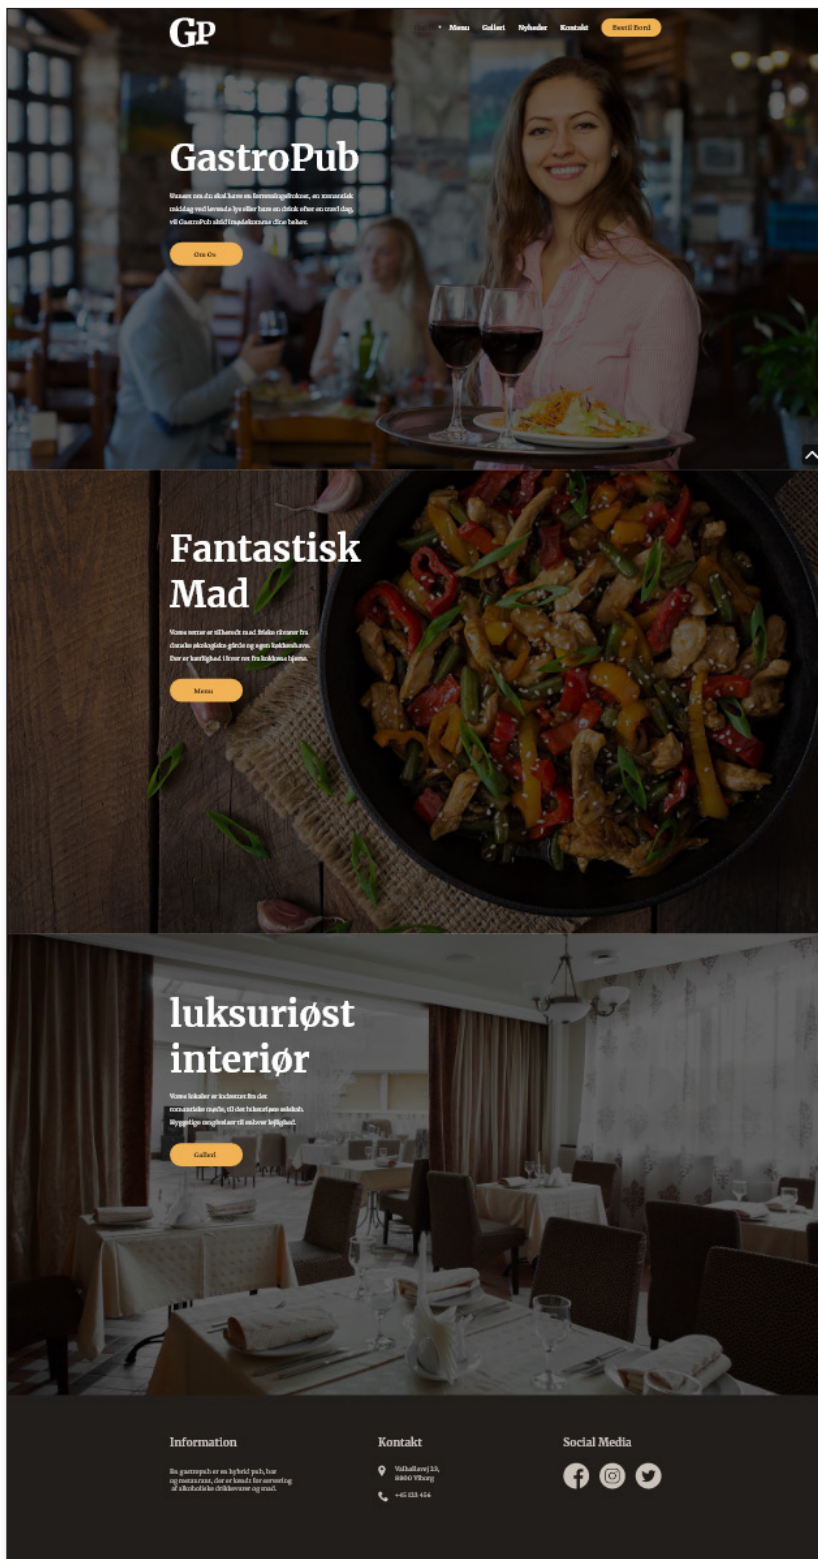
GP

Menu Galleri Nyheder Kontakt Bestil Bord

GastroPub

Uanset om du skal have en forretningsfrokost, en romantisk middag ved levende lys eller bare en drink efter en travl dag, vil GastroPub altid imødekomme dine behov.

Om Os

Fantastisk Mad

Vores retter er tilberedt med friske råvarer fra danske økologiske gårde og egen køkkenhave. Der er kærlighed i hver ret fra køkkenet hjerte.

Menu

luksuriøst interiør

Vores lokaler er indrettet fra det romantiske møde, til det hårdeste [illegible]. Hyggelige omgivelser til enhver lejlighed.

Galleri

Information

En gastropub er en hybrid pub, bar og restaurant, der er kendt for servering af alkoholiske drikkevarer og mad.

Kontakt

Valhallavej 23, 8800 Viborg

+45 123 456

Social Media